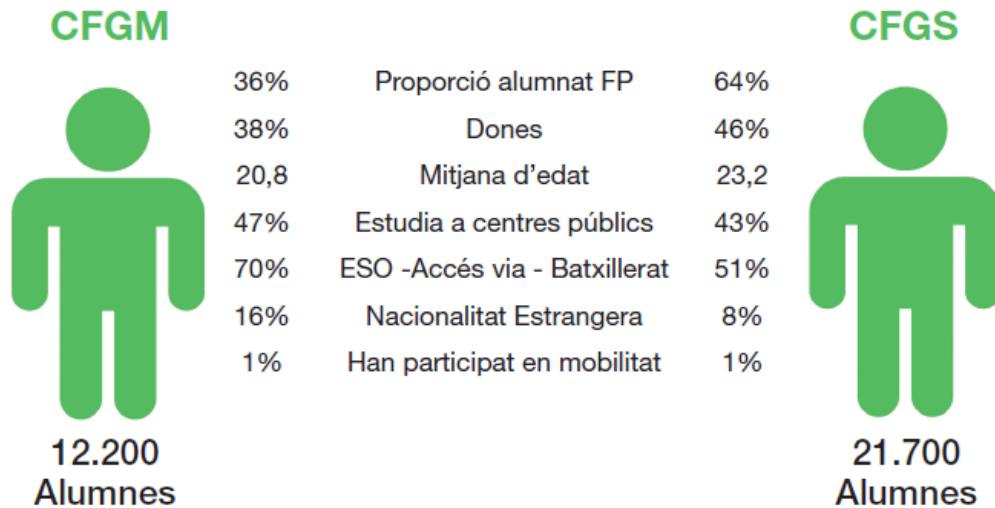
CFGM

CFGS

| CFGM | | CFGS |
|---|---|---|
| 36% | Proporció alumnat FP | 64% |
| 38% | Dones | 46% |
| 20,8 | Mitjana d'edat | 23,2 |
| 47% | Estudia a centres públics | 43% |
| 70% | ESO -Accés via - Batxillerat | 51% |
| 16% | Nacionalitat Estrangera | 8% |
| 1% | Han participat en mobilitat | 1% |

12.200
Alumnes

21.700
Alumnes